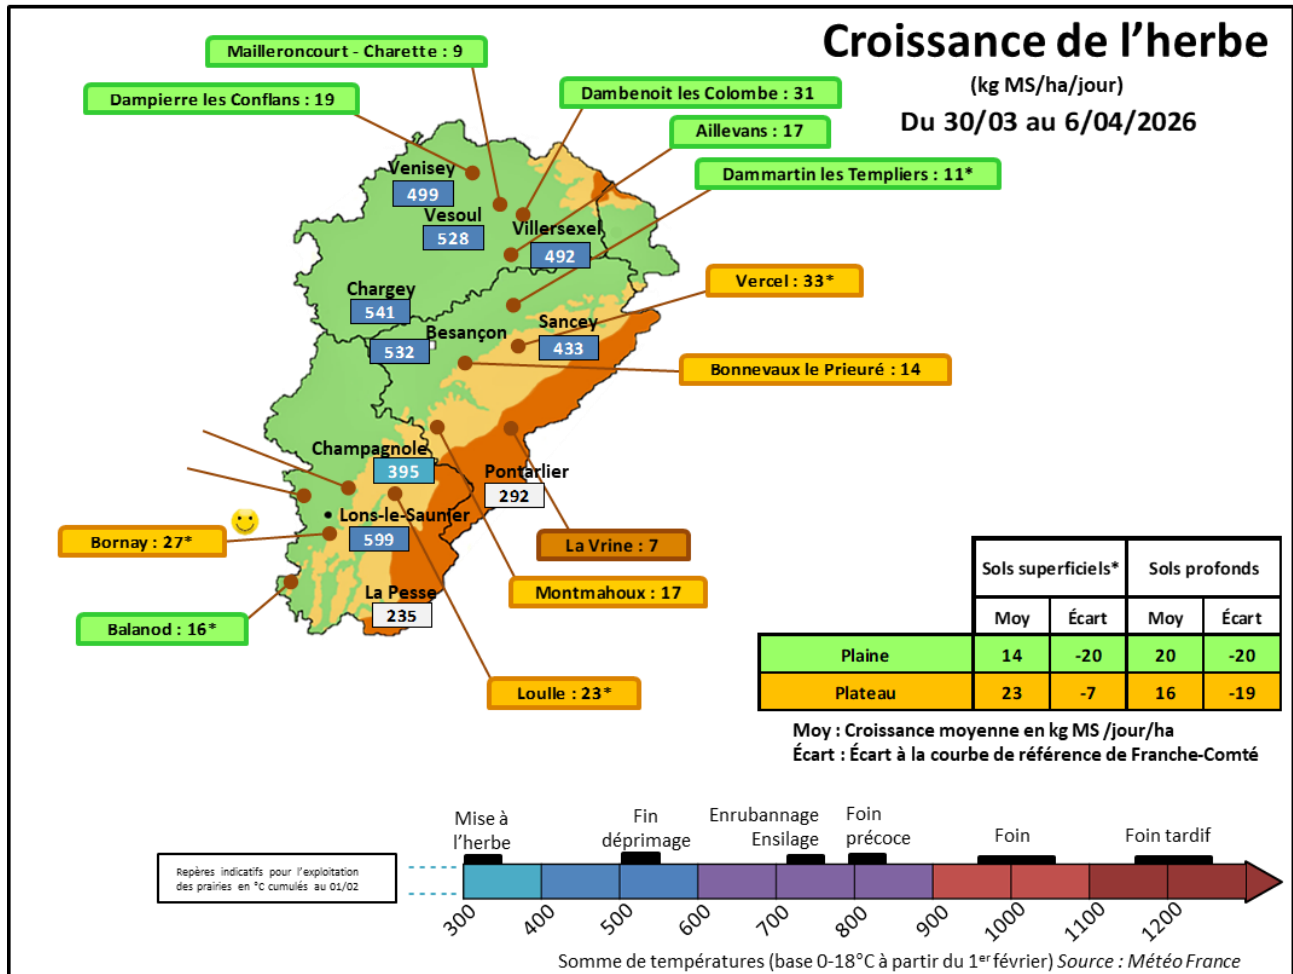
Croissance de l'herbe
(kg MS/ha/jour)
Du 30/03 au 6/04/2026

Mailleroncourt - Charette : 9
Dampierre les Conflans : 19
Dambenoit les Colombe : 31
Aillevans : 17
Dammartin les Templiers : 11*
Vercel : 33*
Bonnevaux le Prieuré : 14
La Vrine : 7
Montmahoux : 17
Loulle : 23*
Bornay : 27*
Balanod : 16*

Vesoul 528
Venisey 499
Villersexel 492
Chargey 541
Besançon 532
Sancey 433
Champagnole 395
Pontarlier 292
Lons-le-Saunier 599
La Pesse 235

| | Sols superficiels* | | Sols profonds | |
|---|---|---|---|---|
| | Moy | Écart | Moy | Écart |
| Plaine | 14 | -20 | 20 | -20 |
| Plateau | 23 | -7 | 16 | -19 |

Moy : Croissance moyenne en kg MS /jour/ha
Écart : Écart à la courbe de référence de Franche-Comté

Repères indicatifs pour l'exploitation des prairies en °C cumulés au 01/02

Mise à l'herbe
Fin déprimage
Enrubannage Ensilage
Foin précoce
Foin
Foin tardif

300 400 500 600 700 800 900 1000 1100 1200

Somme de températures (base 0-18°C à partir du 1$^{er}$ février) Source : Météo France